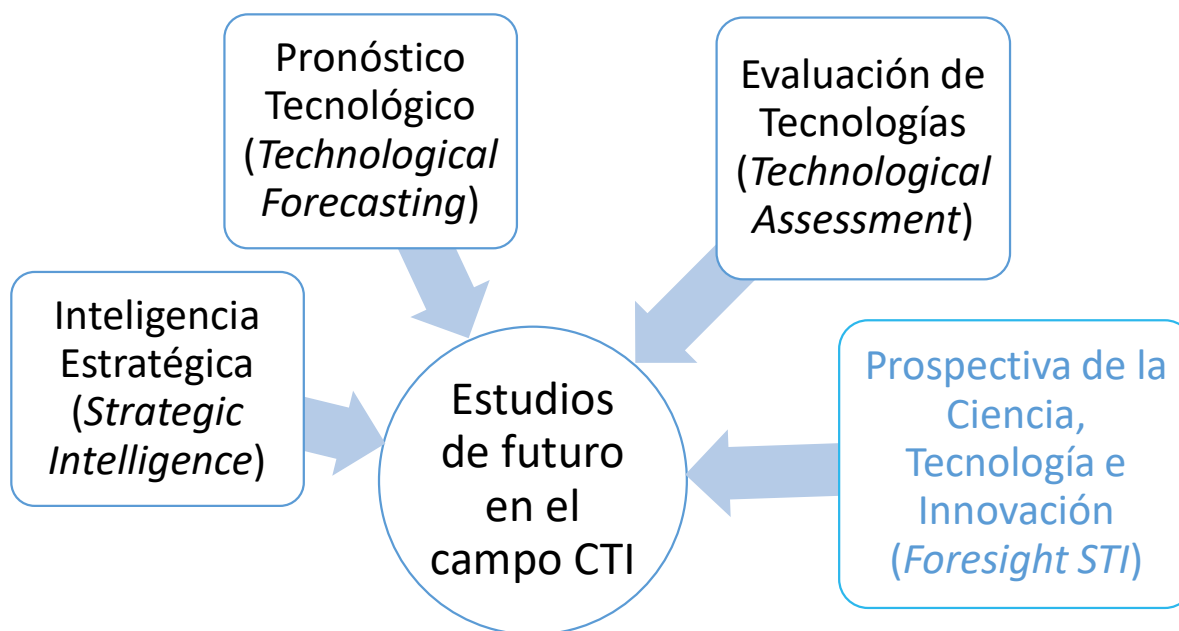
Pronóstico Tecnológico (Technological Forecasting)

Evaluación de Tecnologías (Technological Assessment)

Inteligencia Estratégica (Strategic Intelligence)

Estudios de futuro en el campo CTI

Prospectiva de la Ciencia, Tecnología e Innovación (Foresight STI)